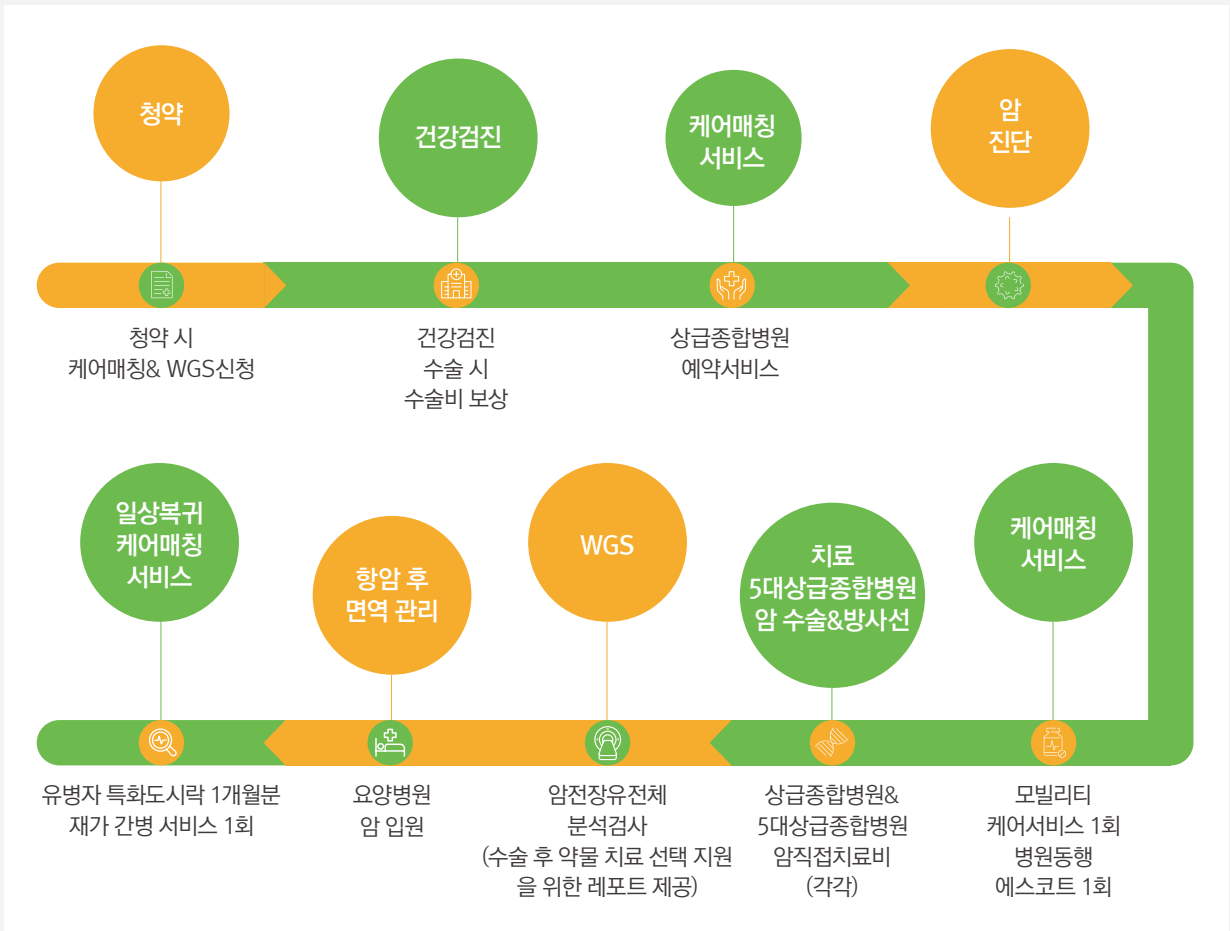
청약

청약 시
케어매칭& WGS신청

건강검진

건강검진
수술 시
수술비 보상

케어매칭
서비스

상급종합병원
예약서비스

암
진단

케어매칭
서비스

모빌리티
케어서비스 1회
병원동행
에스코트 1회

치료
5대상급종합병원
암 수술&방사선

상급종합병원&
5대상급종합병원
암직접치료비
(각각)

WGS

암전장유전체
분석검사
(수술 후 약물 치료 선택 지원을 위한 레포트 제공)

항암 후
면역 관리

요양병원
암 입원

일상복귀
케어매칭
서비스

유병자 특화도시락 1개월분
재가 간병 서비스 1회